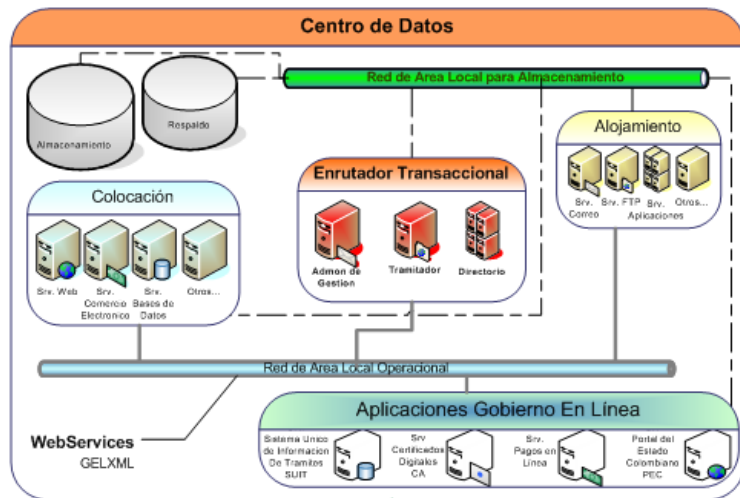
Centro de Datos

Red de Area Local para Almacenamiento

Almacenamiento

Respaldo

Alojamiento

Srv. Correo

Srv. FTP

Srv. Aplicaciones

Otros...

Enrutador Transaccional

Admon de Gestion

Tramitador

Directorio

Colocación

Srv. Web

Srv. Comercio Electronico

Srv. Bases de Datos

Otros...

Red de Area Local Operacional

Aplicaciones Gobierno En Línea

WebServices

GELXML

Sistema Unico de Informacion De Tramites SUIT

Srv Certificados Digitales CA

Srv. Pagos en Línea

Portal del Estado Colombiano PEC